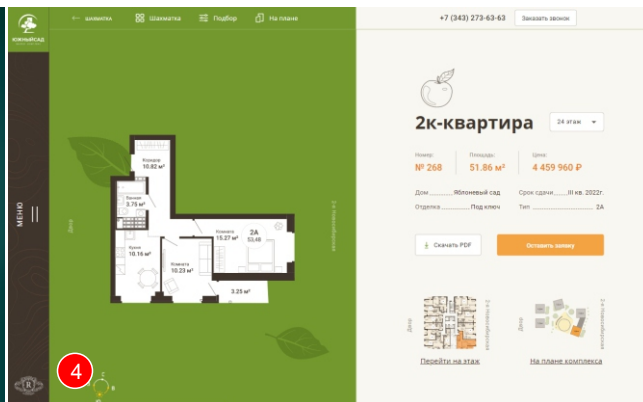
ЮЖНЫЙ САД

← шахматка   Шахматка   Подбор   На плане

+7 (343) 273-63-63   Заказать звонок

МЕНЮ

Коридор
10.82 м²

Ванная
3.75 м²

Кухня
10.16 м²

Комната
10.23 м²

Комната
15.27 м²

2А
53.48

3.25 м²

Двор

4

2к-квартира

24 этаж

Номер:
№ 268

Площадь:
51.86 м²

Цена:
4 459 960 ₽

Дом ............ Яблоневый сад

Срок сдачи ............ III кв. 2022г.

Отделка ............ Под ключ

Тип ............ 2А

Скачать PDF

Оставить заявку

Двор

Двор

Перейти на этаж

На плане комплекса